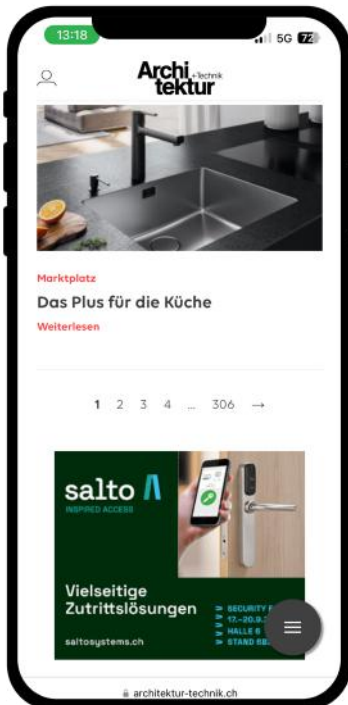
13:18
5G 72

Archi +Technik tektur

Marktplatz

Das Plus für die Küche

Weiterlesen

1 2 3 4 ... 306 →

salto
INSPIRED ACCESS

Vielseitige Zutrittslösungen

saltosystems.ch

> SECURITY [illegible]
> 17.–20.9.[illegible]
> HALLE 6
> STAND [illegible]

architektur-technik.ch